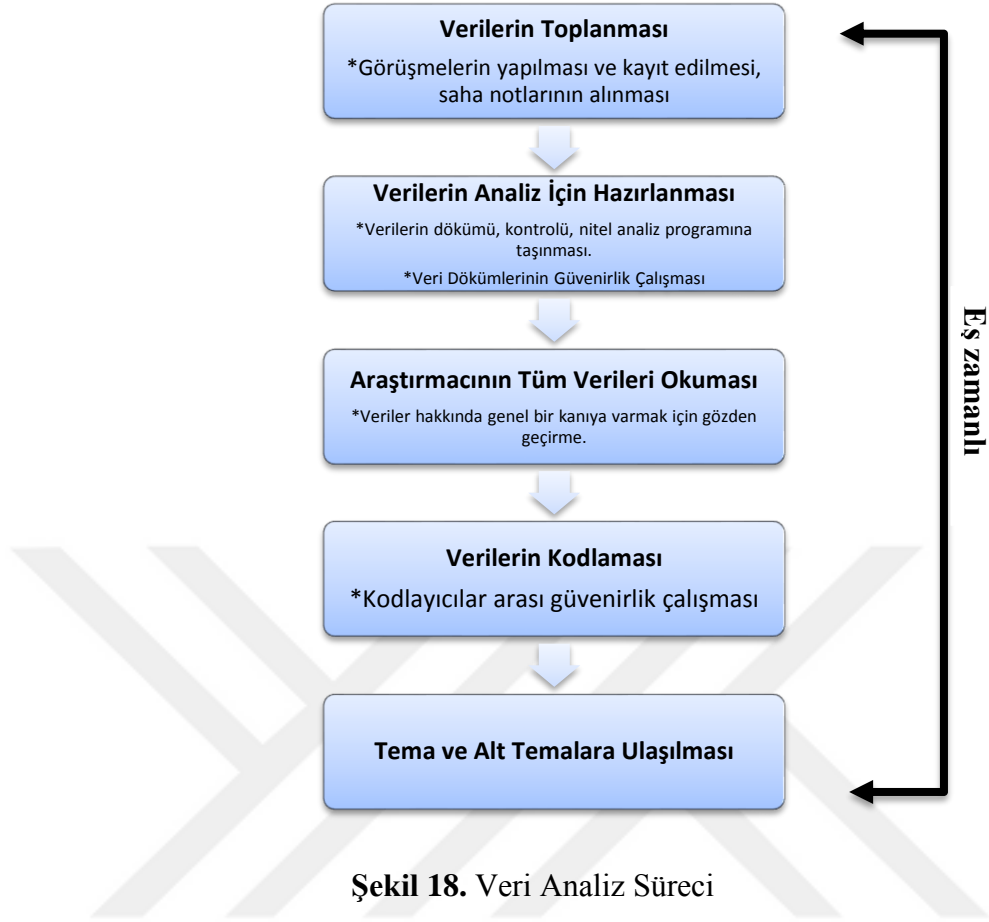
Verilerin Toplanması

*Görüşmelerin yapılması ve kayıt edilmesi, saha notlarının alınması

Verilerin Analiz İçin Hazırlanması

*Verilerin dökümü, kontrolü, nitel analiz programına taşınması.

*Veri Dökümlerinin Güvenirlik Çalışması

Araştırmacının Tüm Verileri Okuması

*Veriler hakkında genel bir kanıya varmak için gözden geçirme.

Verilerin Kodlaması

*Kodlayıcılar arası güvenirlik çalışması

Tema ve Alt Temalara Ulaşılması

Eş zamanlı

**Şekil 18.** Veri Analiz Süreci